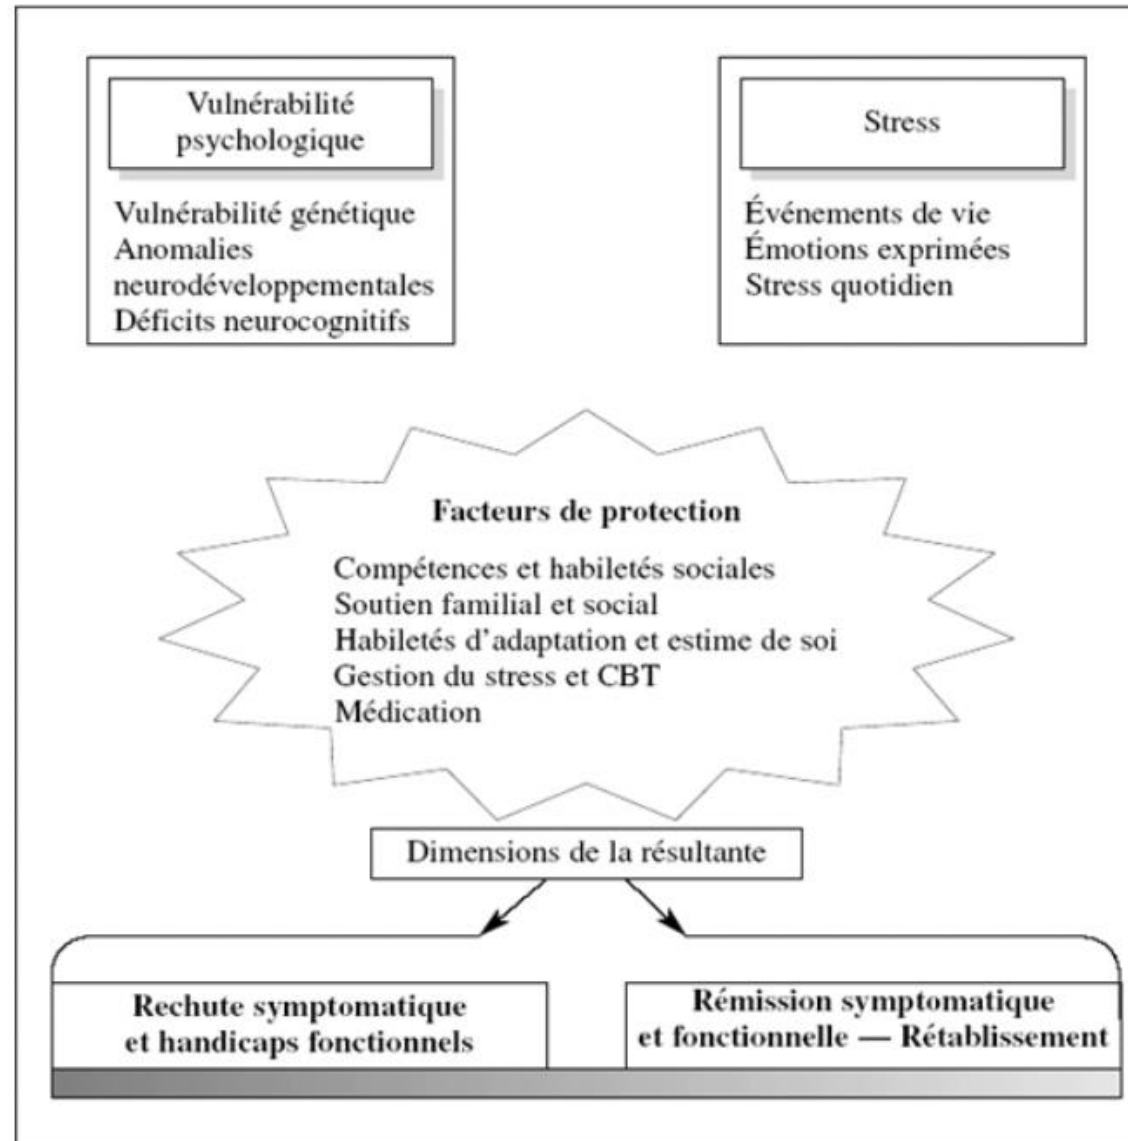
Vulnérabilité psychologique

Vulnérabilité génétique
Anomalies neurodéveloppementales
Déficits neurocognitifs

Stress

Événements de vie
Émotions exprimées
Stress quotidien

Facteurs de protection

Compétences et habiletés sociales
Soutien familial et social
Habiletés d'adaptation et estime de soi
Gestion du stress et CBT
Médication

Dimensions de la résultante

Rechute symptomatique et handicaps fonctionnels

Rémission symptomatique et fonctionnelle — Rétablissement